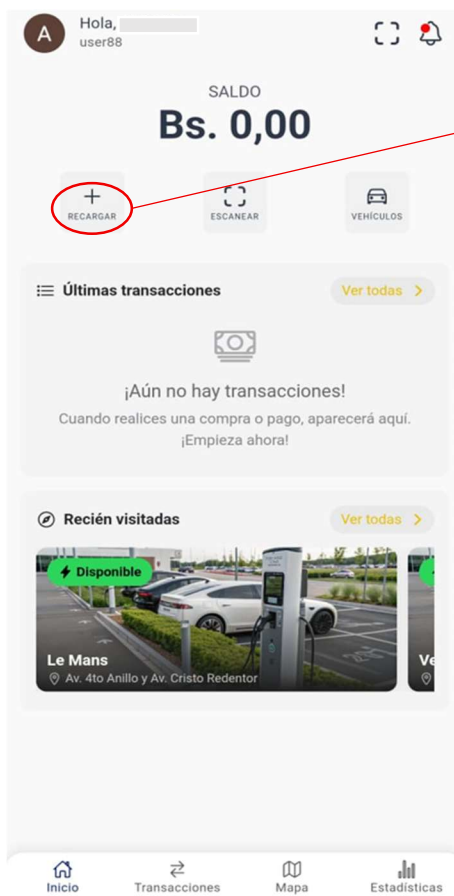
A Hola, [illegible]
user88

SALDO
Bs. 0,00

RECARGAR
ESCANEAR
VEHÍCULOS

Últimas transacciones
Ver todas

¡Aún no hay transacciones!
Cuando realices una compra o pago, aparecerá aquí. ¡Empieza ahora!

Recién visitadas
Ver todas

Disponible
Le Mans
Av. 4to Anillo y Av. Cristo Redentor
Ve

Inicio
Transacciones
Mapa
Estadísticas